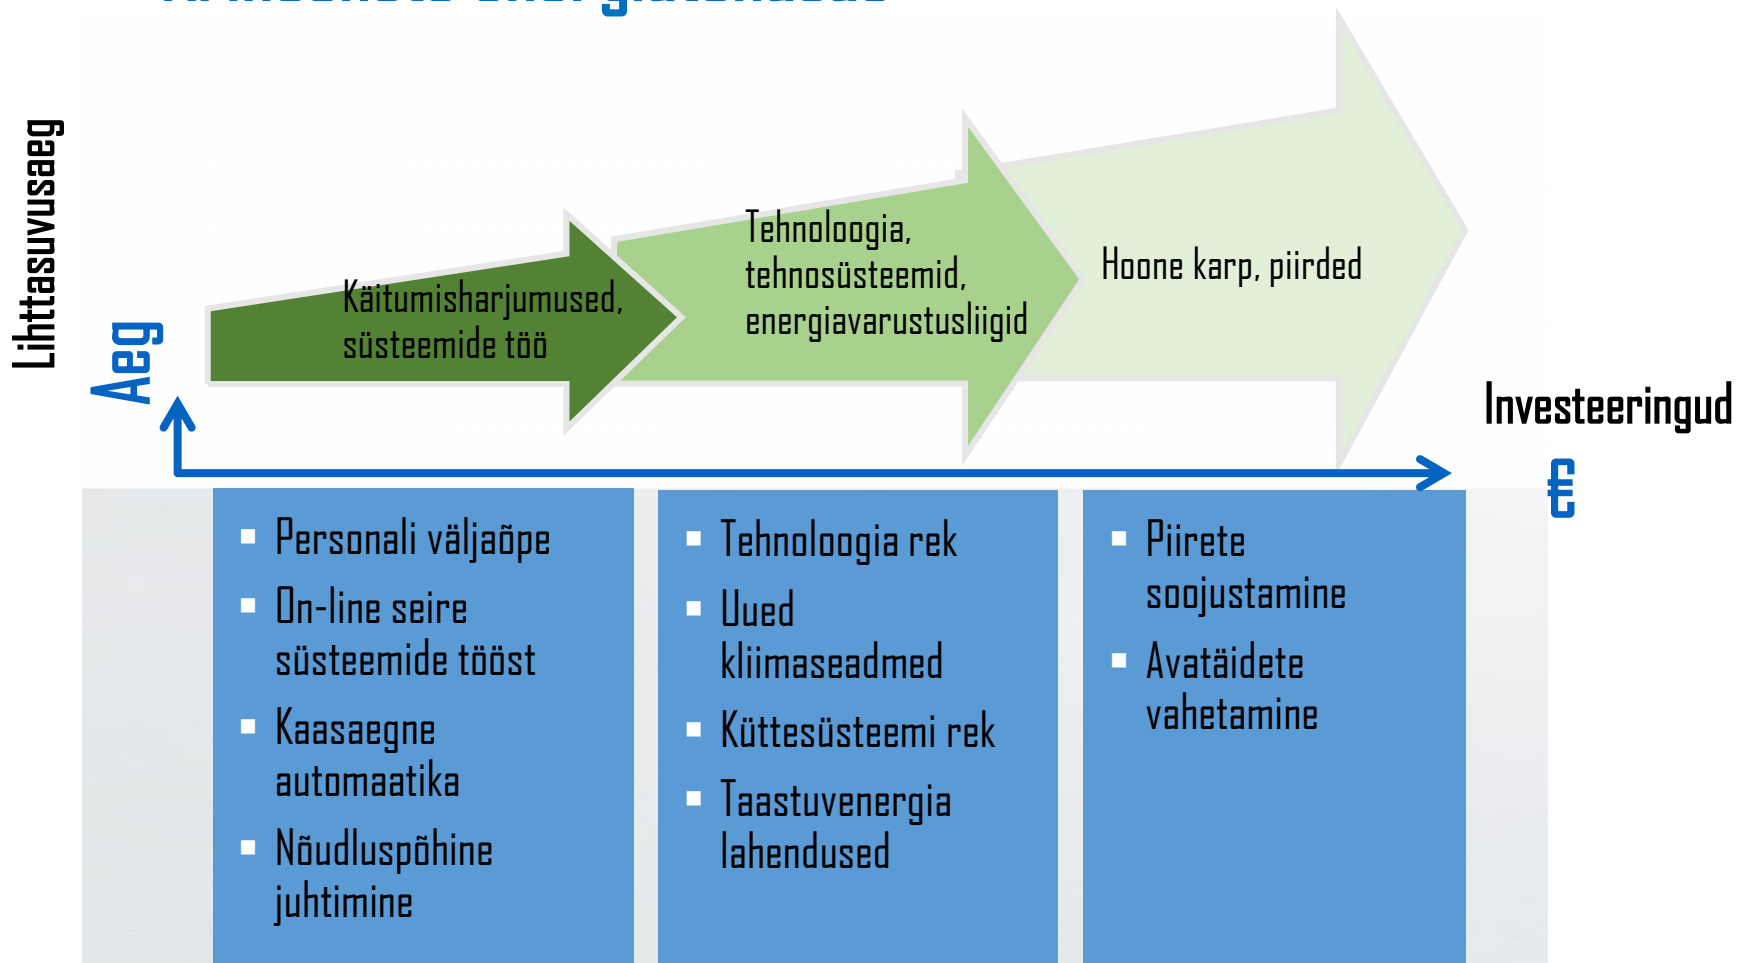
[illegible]

Lihttasuvusaeg

Aeg

Käitumisharjumused, süsteemide töö

Tehnoloogia, tehnosüsteemid, energiavarustusliigid

Hoone karp, piirded

Investeeringud

€

- Personali väljaõpe
- On-line seire süsteemide tööst
- Kaasaegne automaatika
- Nõudluspõhine juhtimine

- Tehnoloogia rek
- Uued kliimaseadmed
- Küttesüsteemi rek
- Taastuvenergia lahendused

- Piirete soojustamine
- Avatäidete vahetamine